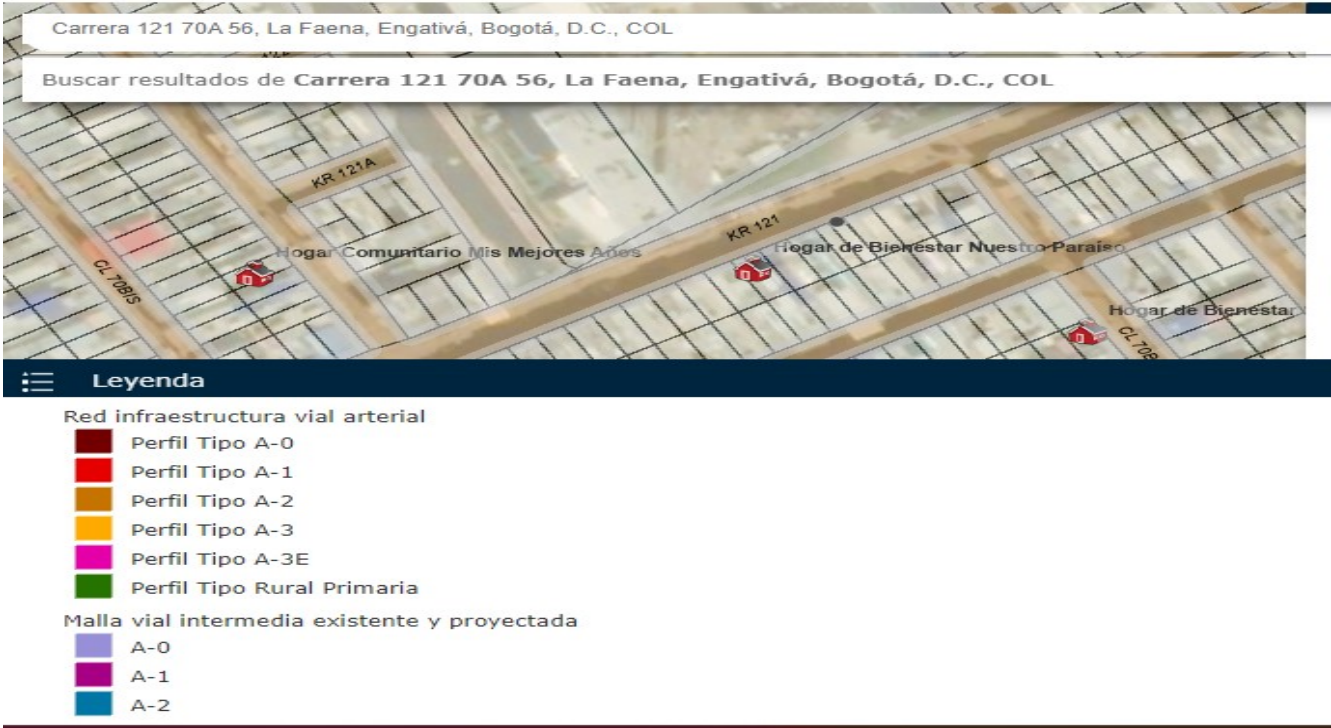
Carrera 121 70A 56, La Faena, Engativá, Bogotá, D.C., COL

Buscar resultados de **Carrera 121 70A 56, La Faena, Engativá, Bogotá, D.C., COL**

KR 121A

KR 121

CL 70BIS

Hogar Comunitario Mis Mejores Años

Hogar de Bienestar Nuestro Paraiso

Hogar de Bienestar

CL 70B

Leyenda

Red infraestructura vial arterial
Perfil Tipo A-0
Perfil Tipo A-1
Perfil Tipo A-2
Perfil Tipo A-3
Perfil Tipo A-3E
Perfil Tipo Rural Primaria

Malla vial intermedia existente y proyectada
A-0
A-1
A-2